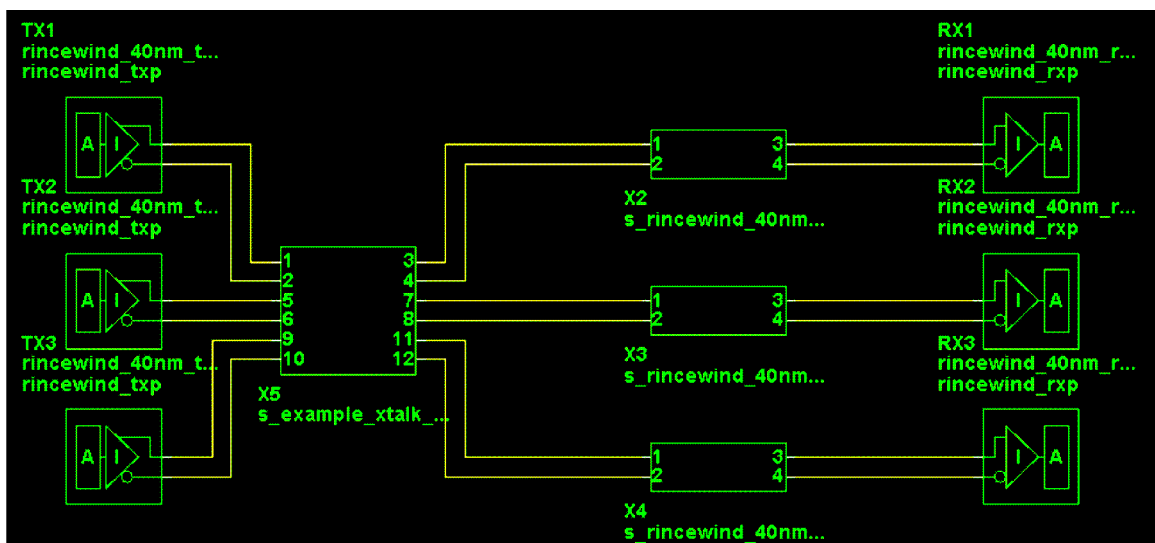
TX1
rincewind_40nm_t...
rincewind_txp

A I

TX2
rincewind_40nm_t...
rincewind_txp

A I

TX3
rincewind_40nm_t...
rincewind_txp

A I

1
2
5
6
9
10
3
4
7
8
11
12

X5
s_example_xtalk_...

1 3
2 4
X2
s_rincewind_40nm...

1 3
2 4
X3
s_rincewind_40nm...

1 3
2 4
X4
s_rincewind_40nm...

RX1
rincewind_40nm_r...
rincewind_rxp

I A

RX2
rincewind_40nm_r...
rincewind_rxp

I A

RX3
rincewind_40nm_r...
rincewind_rxp

I A